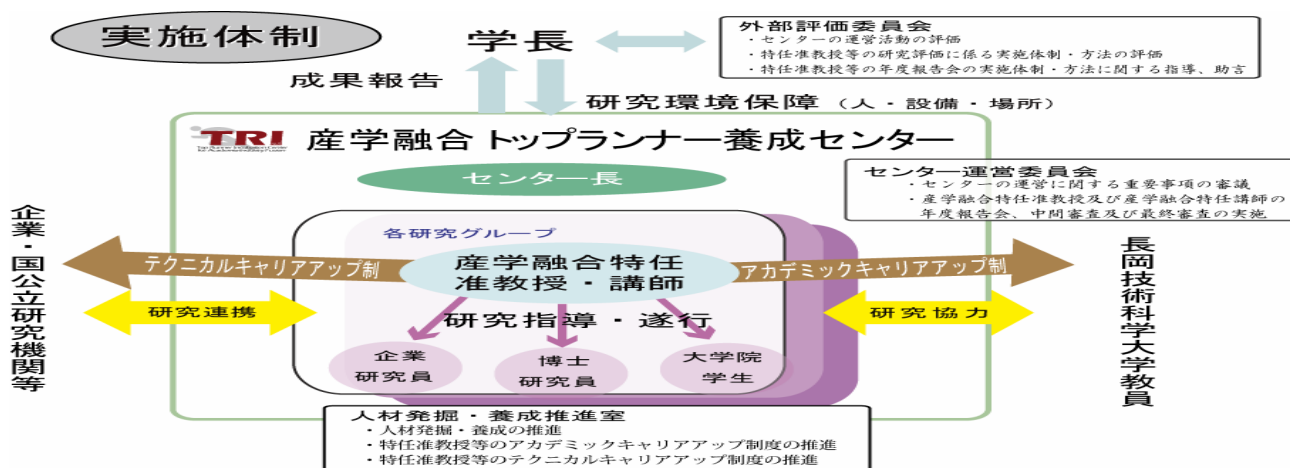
実施体制

学長

外部評価委員会
・センターの運営活動の評価
・特任准教授等の研究評価に係る実施体制・方法の評価
・特任准教授等の年度報告会の実施体制・方法に関する指導、助言

成果報告

研究環境保障（人・設備・場所）

TRI

産学融合トップランナー養成センター

センター長

センター運営委員会
・センターの運営に関する重要事項の審議
・産学融合特任准教授及び産学融合特任講師の年度報告会、中間審査及び最終審査の実施

企業・国公立研究機関等

各研究グループ

テクニカルキャリアアップ制

産学融合特任准教授・講師

アカデミックキャリアアップ制

長岡技術科学大学教員

研究連携

研究指導・遂行

研究協力

企業研究員

博士研究員

大学院学生

人材発掘・養成推進室
・人材発掘・養成の推進
・特任准教授等のアカデミックキャリアアップ制度の推進
・特任准教授等のテクニカルキャリアアップ制度の推進